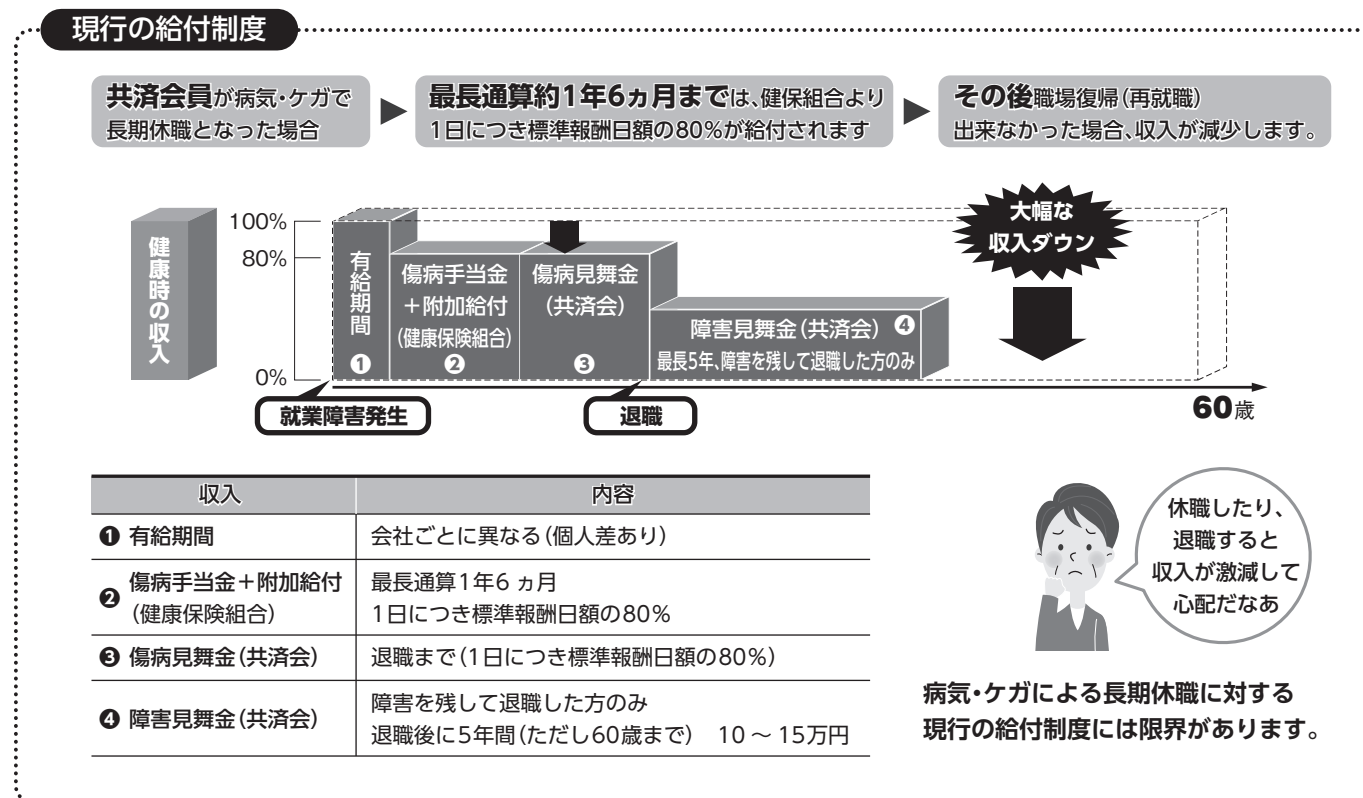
現行の給付制度

共済会員が病気・ケガで長期休職となった場合

最長通算約1年6ヵ月までは、健保組合より1日につき標準報酬日額の80%が給付されます

その後職場復帰(再就職)出来なかった場合、収入が減少します。

健康時の収入

100%
80%
0%

有給期間 ❶

傷病手当金＋附加給付(健康保険組合) ❷

傷病見舞金(共済会) ❸

障害見舞金(共済会) ❹
最長5年、障害を残して退職した方のみ

大幅な収入ダウン

就業障害発生

退職

60歳

| 収入 | 内容 |
|---|---|
| ❶ 有給期間 | 会社ごとに異なる(個人差あり) |
| ❷ 傷病手当金＋附加給付(健康保険組合) | 最長通算1年6ヵ月 1日につき標準報酬日額の80% |
| ❸ 傷病見舞金(共済会) | 退職まで(1日につき標準報酬日額の80%) |
| ❹ 障害見舞金(共済会) | 障害を残して退職した方のみ 退職後に5年間(ただし60歳まで) 10～15万円 |

休職したり、退職すると収入が激減して心配だなあ

病気・ケガによる長期休職に対する現行の給付制度には限界があります。